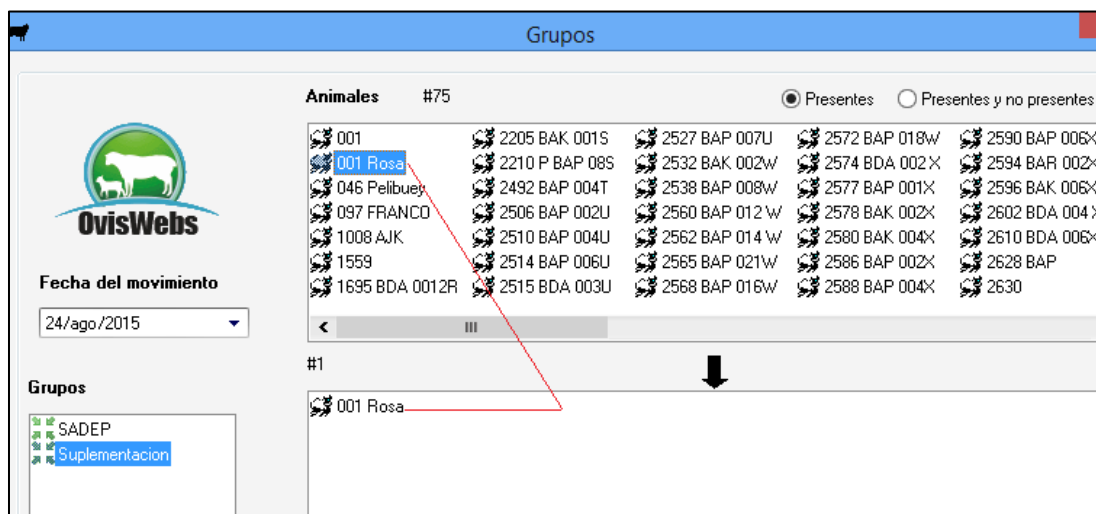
Grupos

OvisWebs

Fecha del movimiento

24/ago/2015

Grupos

SADEP
Suplementacion

Animales #75

Presentes
Presentes y no presentes

001
001 Rosa
046 Pelibuey
097 FRANCO
1008 AJK
1559
1695 BDA 0012R

2205 BAK 001S
2210 P BAP 08S
2492 BAP 004T
2506 BAP 002U
2510 BAP 004U
2514 BAP 006U
2515 BDA 003U

2527 BAP 007U
2532 BAK 002W
2538 BAP 008W
2560 BAP 012 W
2562 BAP 014 W
2565 BAP 021W
2568 BAP 016W

2572 BAP 018W
2574 BDA 002 X
2577 BAP 001X
2578 BAK 002X
2580 BAK 004X
2586 BAP 002X
2588 BAP 004X

2590 BAP 006X
2594 BAR 002X
2596 BAK 006X
2602 BDA 004 X
2610 BDA 006X
2628 BAP
2630

#1

001 Rosa